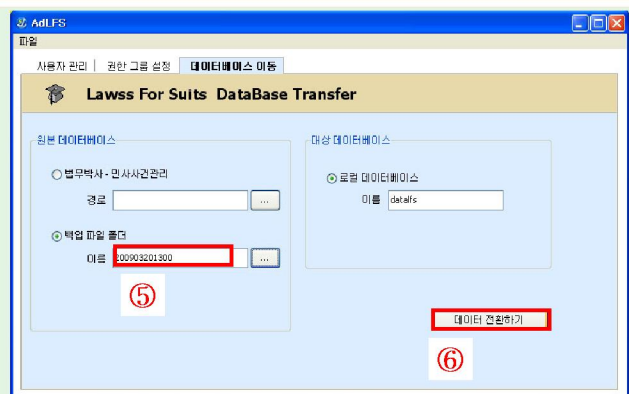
AdLFS

파일

사용자 관리 | 권한 그룹 설정 | 데이터베이스 이동

Lawss For Suits DataBase Transfer

원본 데이터베이스

법무박사 - 민사사건관리

경로 ...

백업 파일 폴더

이름 200903201300 ...

⑤

대상 데이터베이스

로컬 데이터베이스

이름 datalfs

데이터 전환하기

⑥